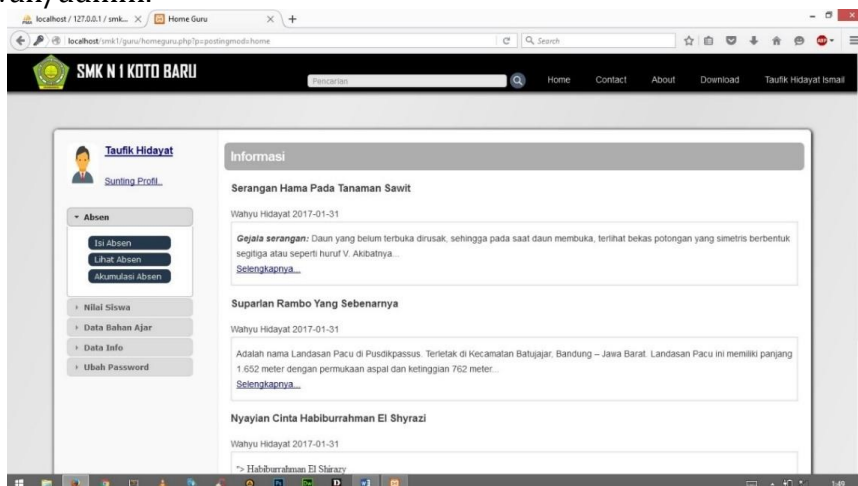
localhost / 127.0.0.1 / smk... × | Home Guru × | +

localhost/smk1/guru/homeguru.php?p=postingmod=home

Search

SMK N 1 KOTO BARU

Pencarian

Home Contact About Download Taufik Hidayat Ismail

Taufik Hidayat

Sunting Profil

Absen

Isi Absen

Lihat Absen

Akumulasi Absen

Nilai Siswa

Data Bahan Ajar

Data Info

Ubah Password

Informasi

Serangan Hama Pada Tanaman Sawit

Wahyu Hidayat 2017-01-31

*Gejala serangan:* Daun yang belum terbuka dirusak, sehingga pada saat daun membuka, terlihat bekas potongan yang simetris berbentuk segitiga atau seperti huruf V. Akibatnya...

Selengkapnya...

Suparlan Rambo Yang Sebenarnya

Wahyu Hidayat 2017-01-31

Adalah nama Landasan Pacu di Pusdikpassus. Terletak di Kecamatan Batujajar, Bandung – Jawa Barat. Landasan Pacu ini memiliki panjang 1.652 meter dengan permukaan aspal dan ketinggian 762 meter...

Selengkapnya...

Nyayian Cinta Habiburrahman El Shyrazi

Wahyu Hidayat 2017-01-31

"> Habiburrahman El Shirazy

1:49